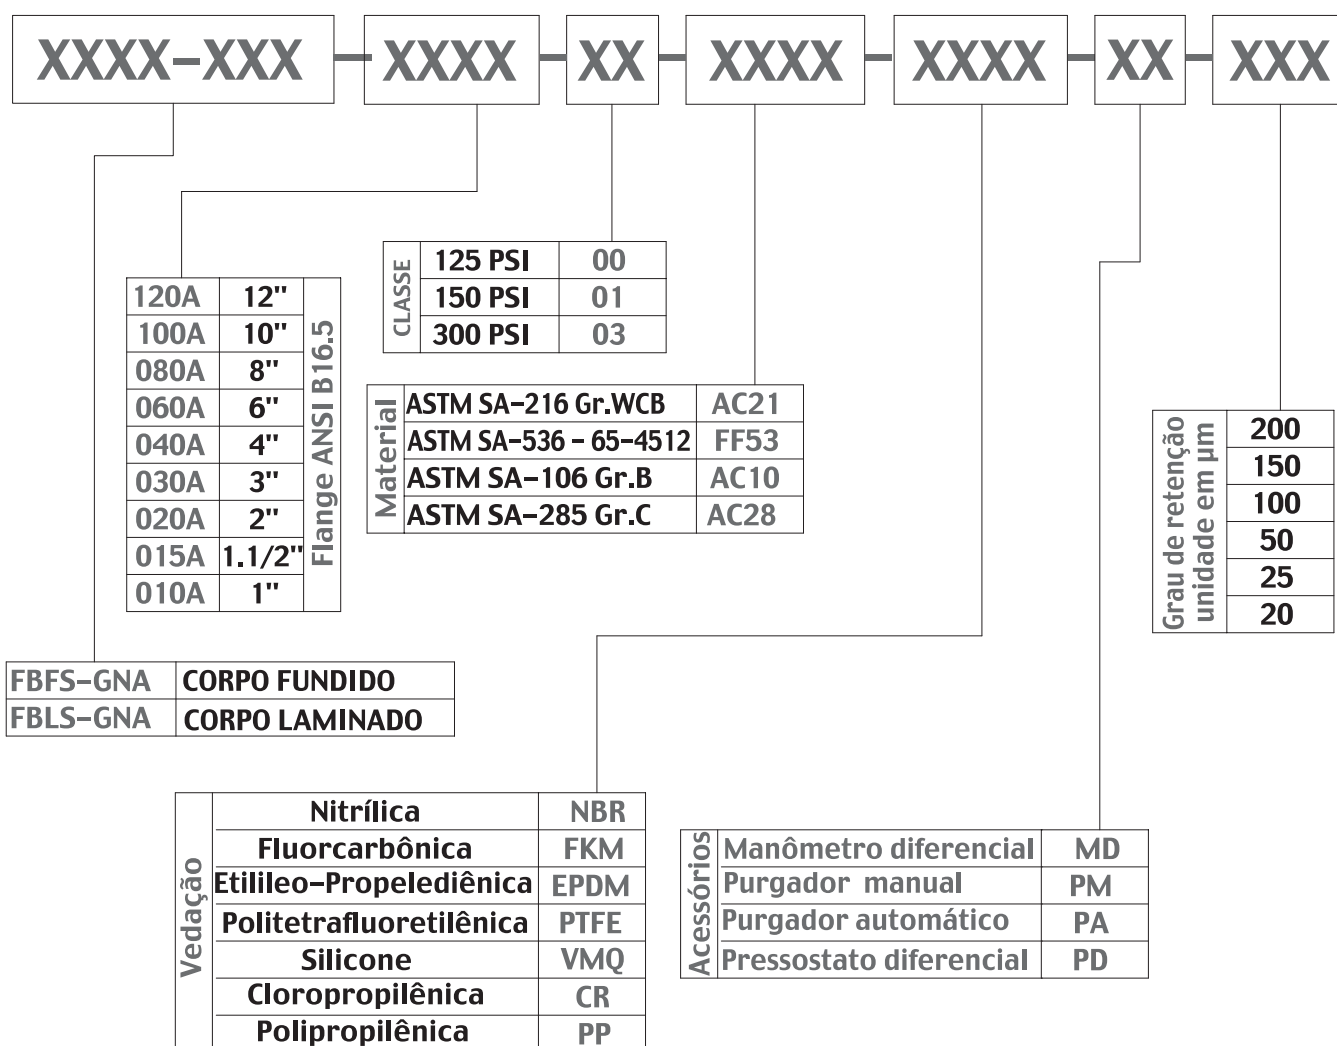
XXXX-XXX – XXXX – XX – XXXX – XXXX – XX – XXX

| 120A | 12" | Flange ANSI B16.5 |
|---|---|---|
| 100A | 10" | |
| 080A | 8" | |
| 060A | 6" | |
| 040A | 4" | |
| 030A | 3" | |
| 020A | 2" | |
| 015A | 1.1/2" | |
| 010A | 1" | |

| CLASSE | 125 PSI | 00 |
|---|---|---|
| | 150 PSI | 01 |
| | 300 PSI | 03 |

| Material | ASTM SA-216 Gr.WCB | AC21 |
|---|---|---|
| | ASTM SA-536 - 65-4512 | FF53 |
| | ASTM SA-106 Gr.B | AC10 |
| | ASTM SA-285 Gr.C | AC28 |

| Grau de retenção unidade em µm |
|---|
| 200 |
| 150 |
| 100 |
| 50 |
| 25 |
| 20 |

| FBFS-GNA | CORPO FUNDIDO |
|---|---|
| FBLS-GNA | CORPO LAMINADO |

| Vedação | Nitrílica | NBR |
|---|---|---|
| | Fluorcarbônica | FKM |
| | Etilileo-Propelediênica | EPDM |
| | Politetrafluoretilênica | PTFE |
| | Silicone | VMQ |
| | Cloropropilênica | CR |
| | Polipropilênica | PP |

| Acessórios | Manômetro diferencial | MD |
|---|---|---|
| | Purgador manual | PM |
| | Purgador automático | PA |
| | Pressostato diferencial | PD |